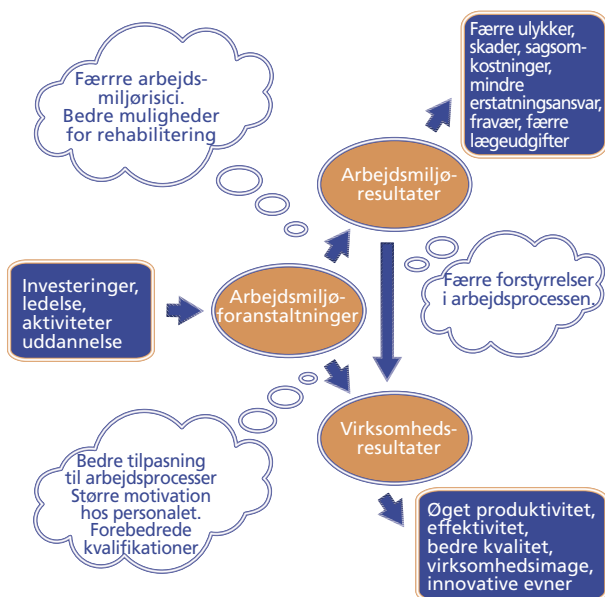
Færrre arbejdsmiljørisici. Bedre muligheder for rehabilitering

Færre ulykker, skader, sagsomkostninger, mindre erstatningsansvar, fravær, færre lægeudgifter

Arbejdsmiljøresultater

Færre forstyrrelser i arbejdsprocessen.

Investeringer, ledelse, aktiviteter uddannelse

Arbejdsmiljøforanstaltninger

Virksomhedsresultater

Bedre tilpasning til arbejdsprocesser Større motivation hos personalet. Forebedrede kvalifikationer

Øget produktivitet, effektivitet, bedre kvalitet, virksomhedsimage, innovative evner